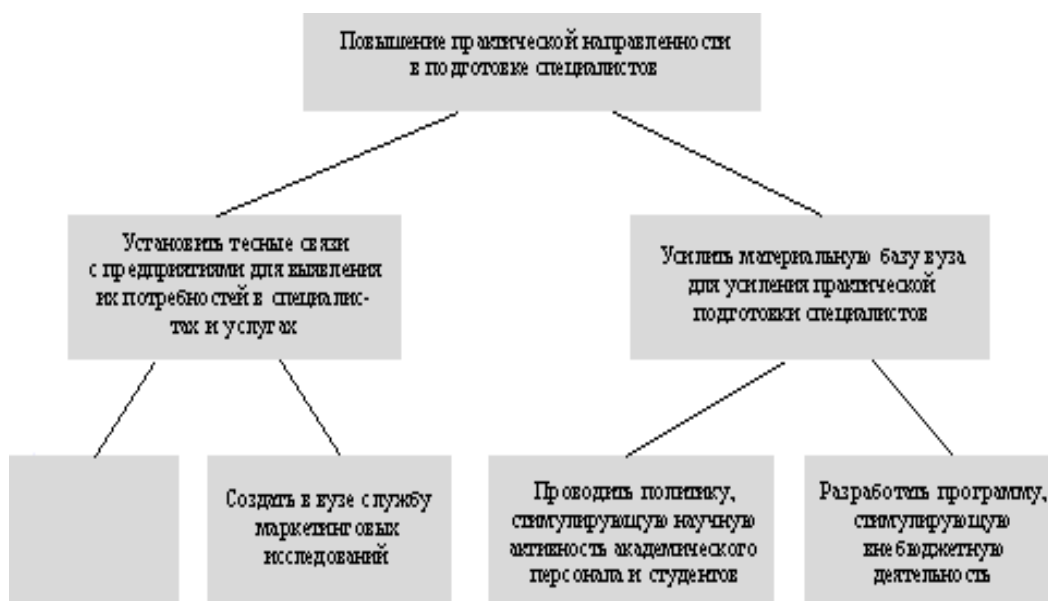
Повышение практической направленности в подготовке специалистов

Установить тесные связи с предприятиями для выявления их потребностей в специалистах и услугах

Усилить материальную базу вуза для усиления практической подготовки специалистов

Создать в вузе службу маркетинговых исследований

Проводить политику, стимулирующую научную активность академического персонала и студентов

Разработать программу, стимулирующую внебюджетную деятельность